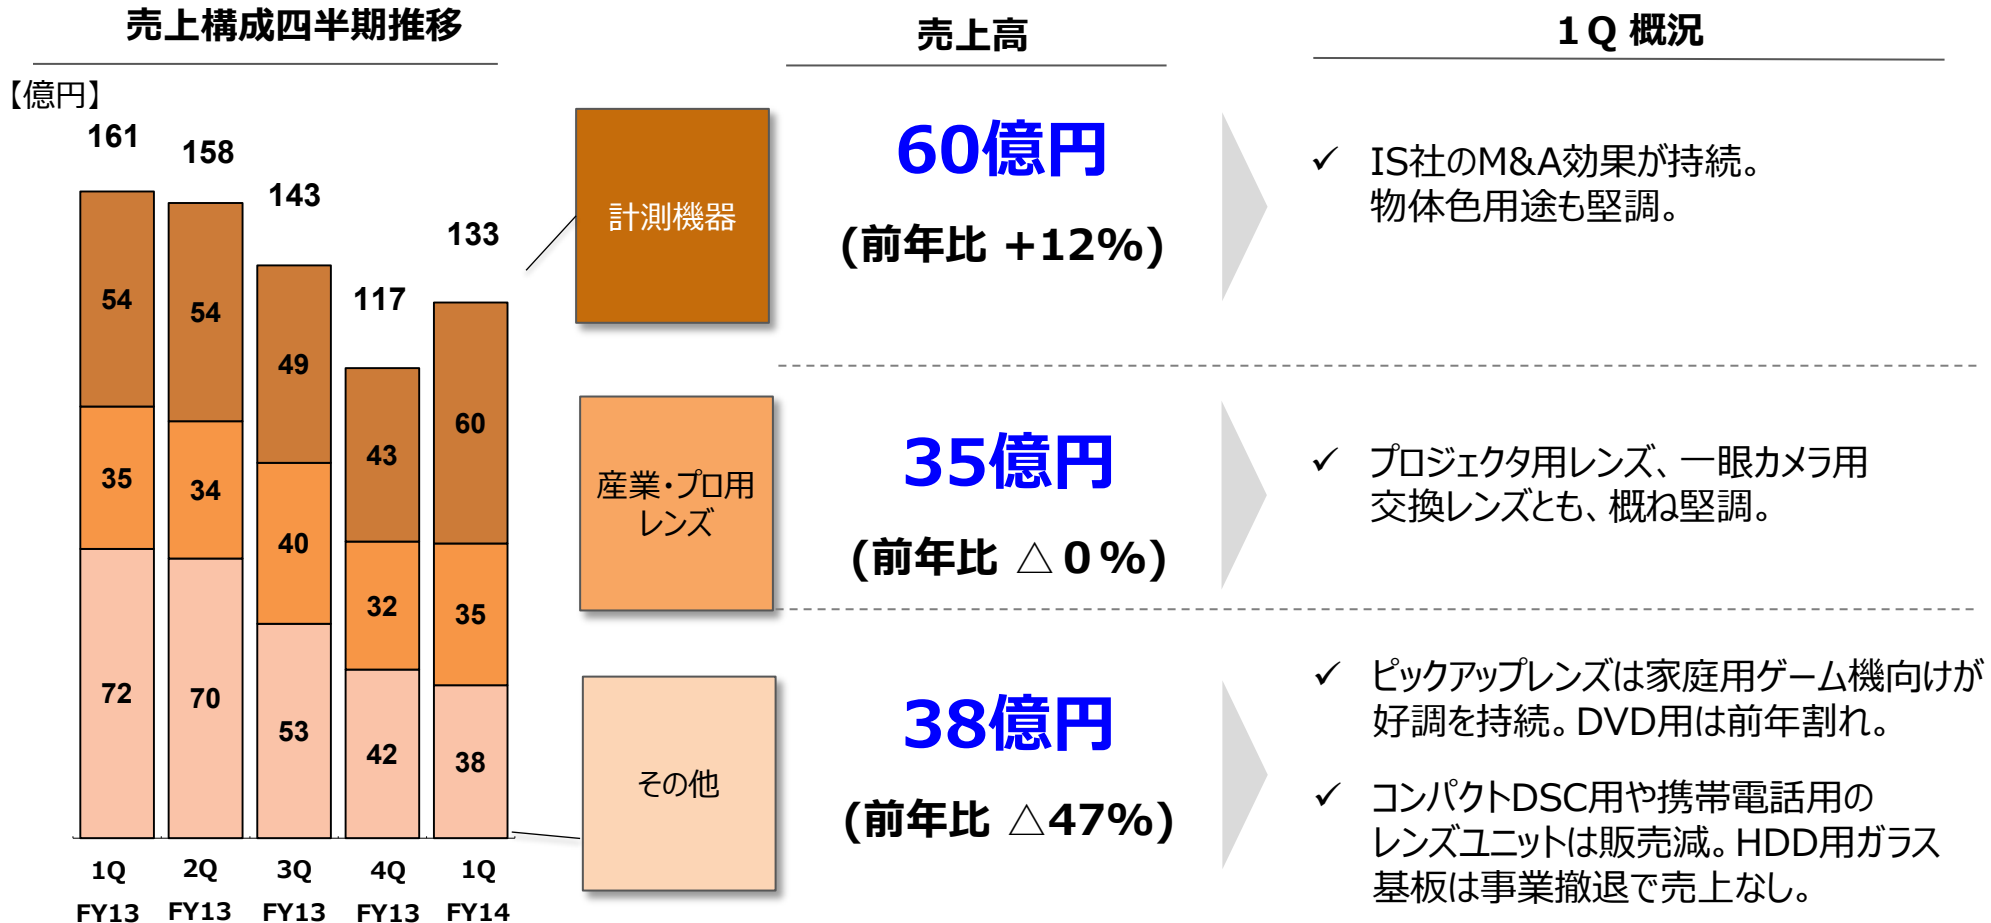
売上構成四半期推移

【億円】

| | 1Q FY13 | 2Q FY13 | 3Q FY13 | 4Q FY13 | 1Q FY14 |
|---|---|---|---|---|---|
| 合計 | 161 | 158 | 143 | 117 | 133 |
| 計測機器 | 54 | 54 | 49 | 43 | 60 |
| 産業・プロ用レンズ | 35 | 34 | 40 | 32 | 35 |
| その他 | 72 | 70 | 53 | 42 | 38 |

売上高

1Q 概況

計測機器

60億円

(前年比 +12%)

✓ IS社のM&A効果が持続。物体色用途も堅調。

産業・プロ用レンズ

35億円

(前年比 △0%)

✓ プロジェクタ用レンズ、一眼カメラ用交換レンズとも、概ね堅調。

その他

38億円

(前年比 △47%)

✓ ピックアップレンズは家庭用ゲーム機向けが好調を持続。DVD用は前年割れ。

✓ コンパクトDSC用や携帯電話用のレンズユニットは販売減。HDD用ガラス基板は事業撤退で売上なし。